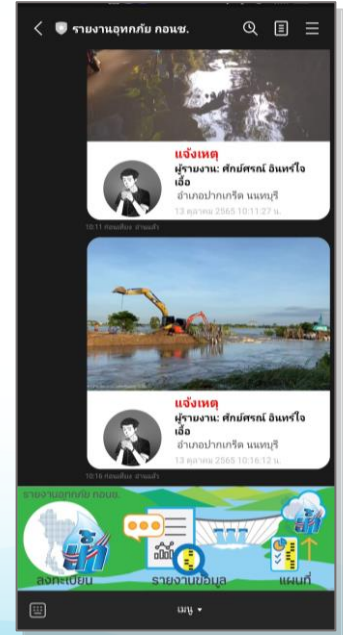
รายงานอุทกภัย กอนช.

แจ้งเหตุ
ผู้รายงาน: ศักย์ศรณ์ อินทร์ใจเอื้อ
อำเภอปากเกร็ด นนทบุรี
13 ตุลาคม 2565 10:11:27 น.

10:11 ก่อนเห็นเร, อ่านแล้ว

แจ้งเหตุ
ผู้รายงาน: ศักย์ศรณ์ อินทร์ใจเอื้อ
อำเภอปากเกร็ด นนทบุรี
13 ตุลาคม 2565 10:16:12 น.

10:16 ก่อนเห็นเร, อ่านแล้ว

รายงานอุทกภัย กอนช.

ลงทะเบียน
รายงานข้อมูล
แผนที่

เมนู ▾